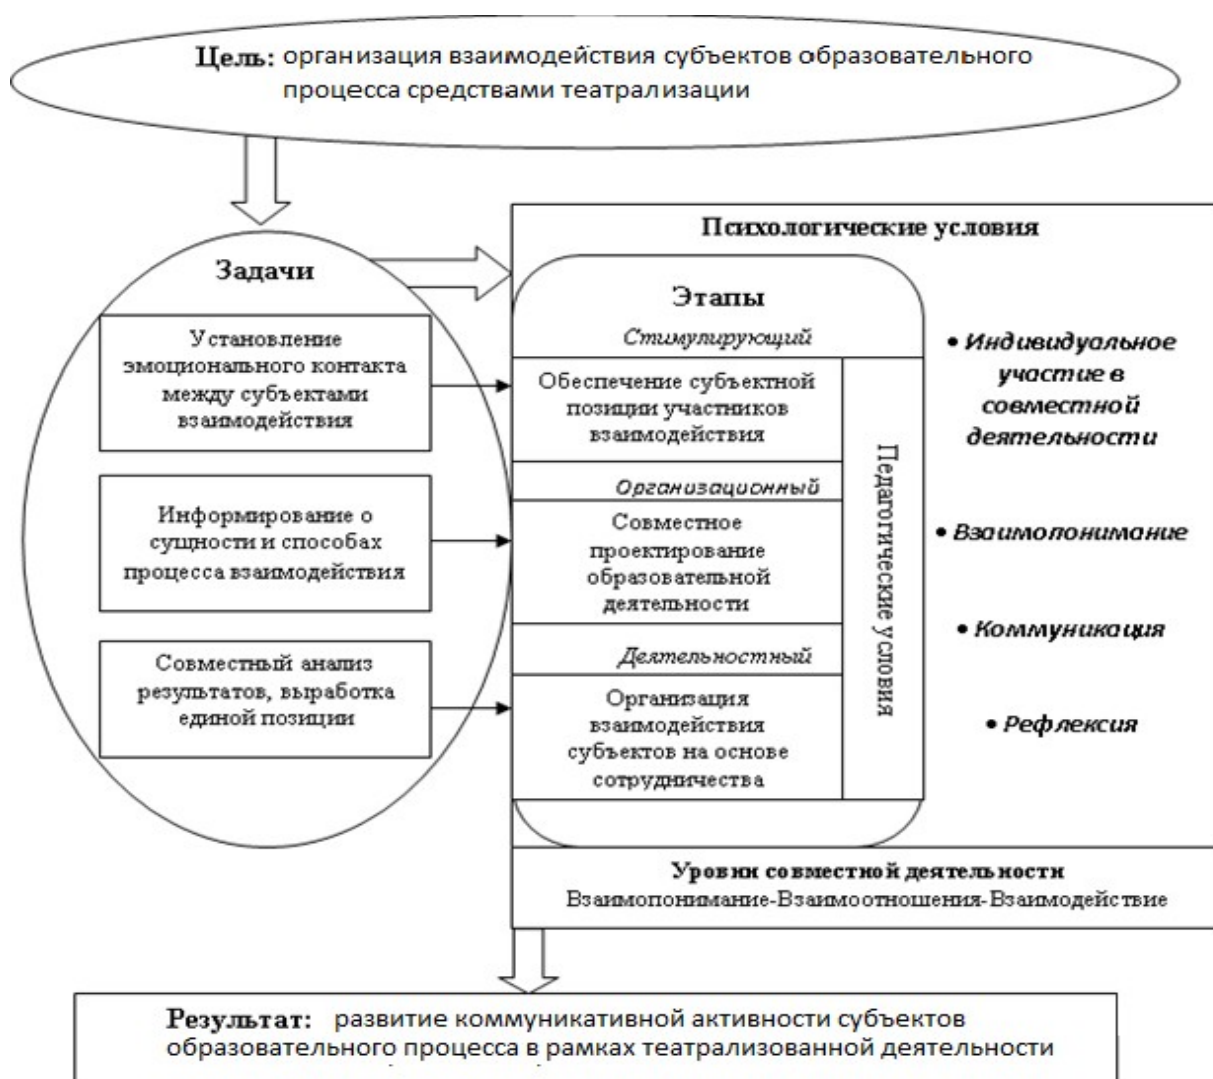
**Цель:** организация взаимодействия субъектов образовательного процесса средствами театрализации

Задачи

Установление эмоционального контакта между субъектами взаимодействия

Информирование о сущности и способах процесса взаимодействия

Совместный анализ результатов, выработка единой позиции

Психологические условия

Этапы

*Стимулирующий*

Обеспечение субъектной позиции участников взаимодействия

*Организационный*

Совместное проектирование образовательной деятельности

*Деятельностный*

Организация взаимодействия субъектов на основе сотрудничества

Педагогические условия

• *Индивидуальное участие в совместной деятельности*

• *Взаимопонимание*

• *Коммуникация*

• *Рефлексия*

**Уровни совместной деятельности**
Взаимопонимание-Взаимоотношения-Взаимодействие

**Результат:** развитие коммуникативной активности субъектов образовательного процесса в рамках театрализованной деятельности